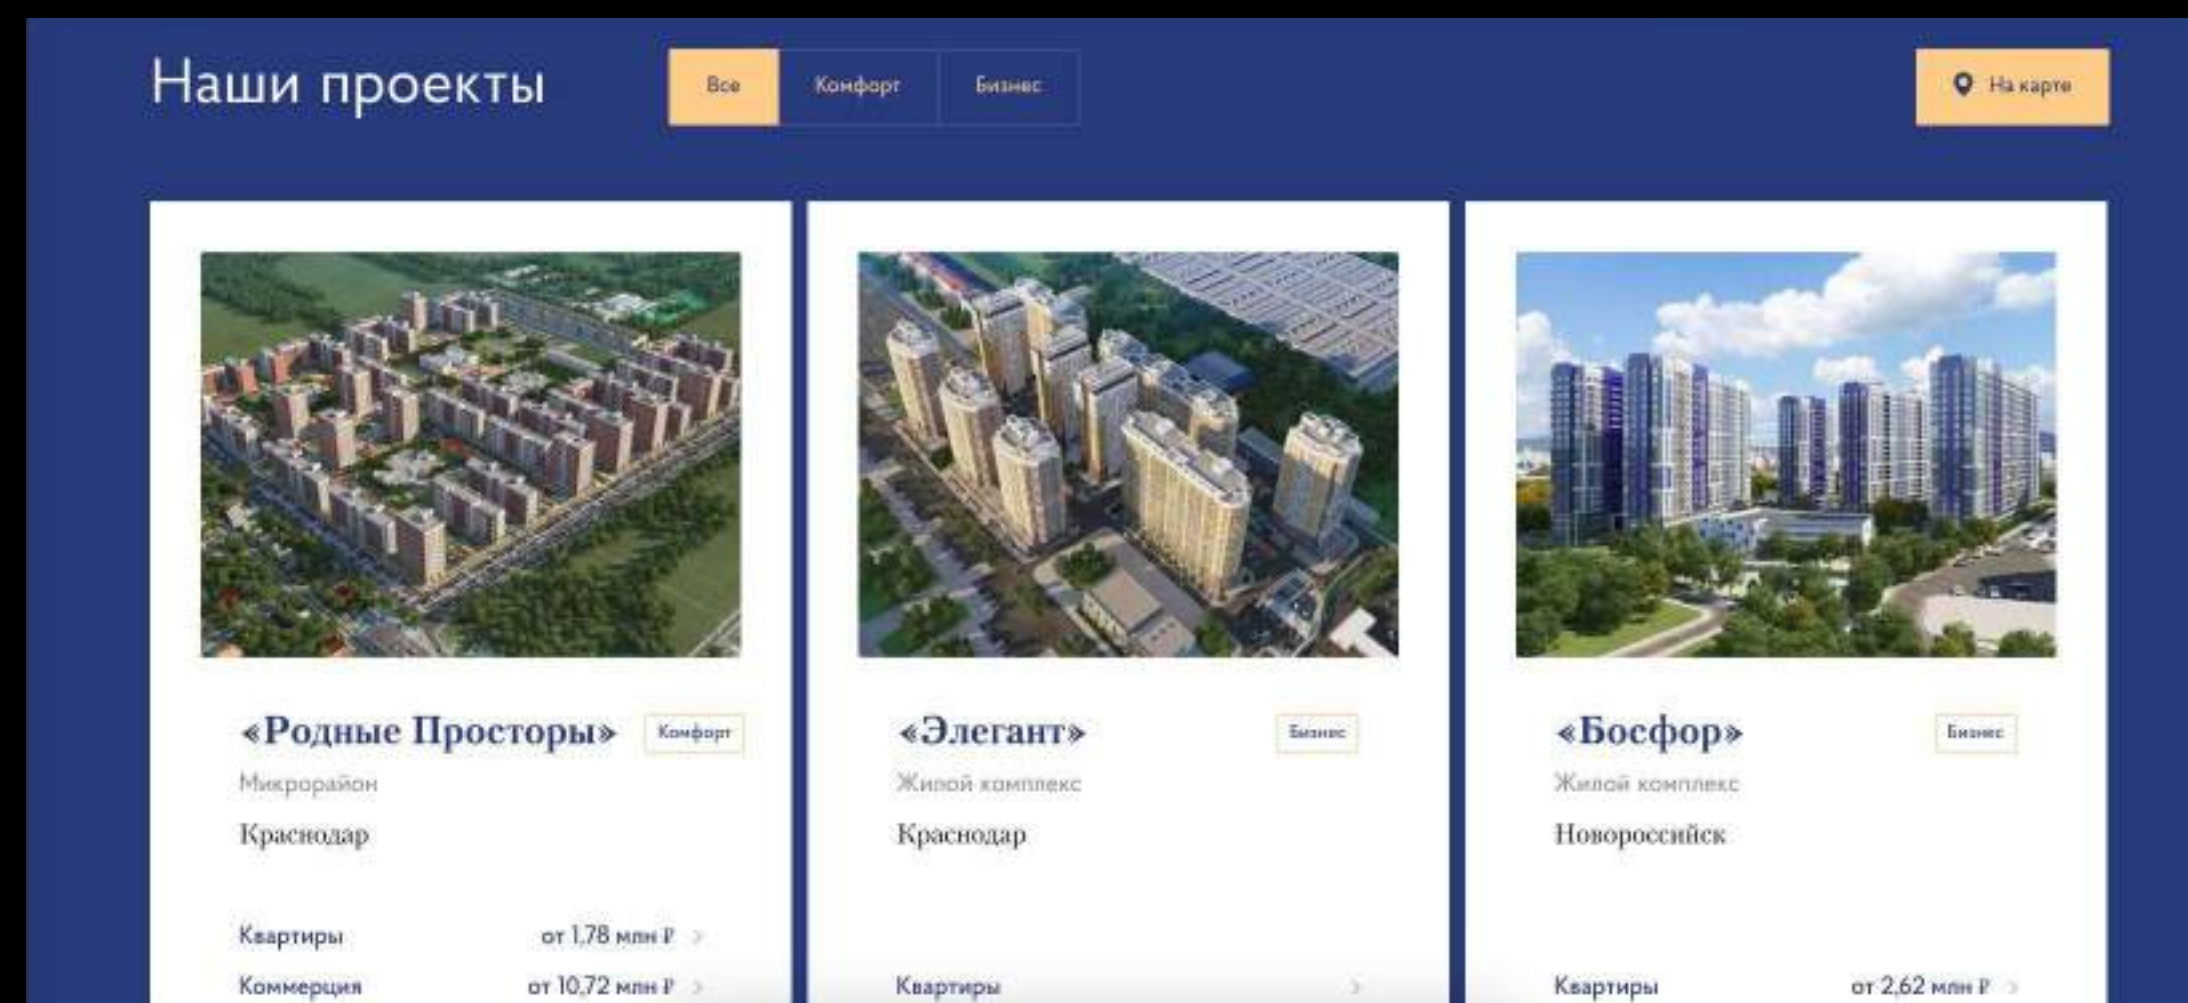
Наши проекты

Все | Комфорт | Бизнес

На карте

«Родные Просторы»
Комфорт
Микрорайон
Краснодар

Квартиры от 1,78 млн ₽
Коммерция от 10,72 млн ₽

«Элегант»
Бизнес
Жилой комплекс
Краснодар

Квартиры

«Босфор»
Бизнес
Жилой комплекс
Новороссийск

Квартиры от 2,62 млн ₽